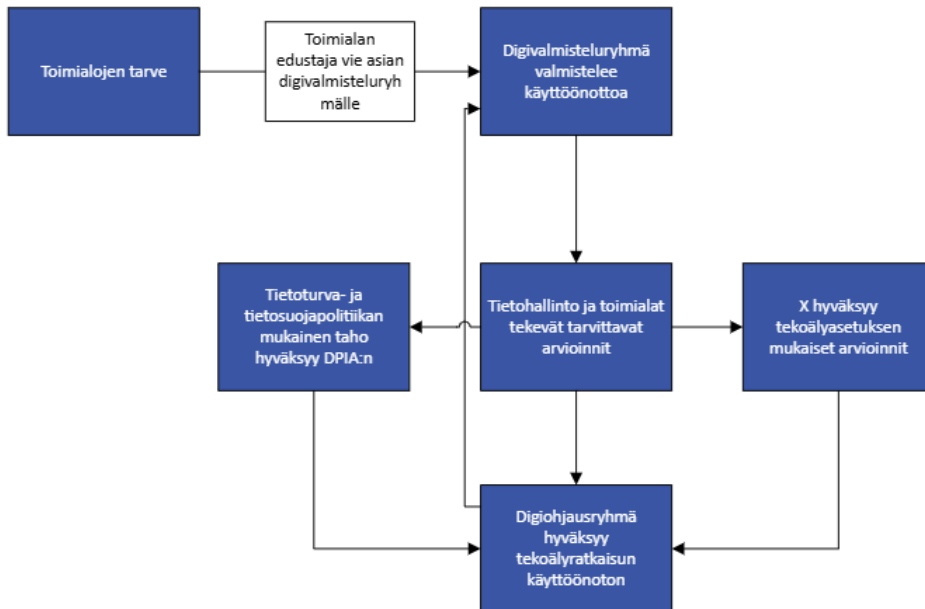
Toimialojen tarve

Toimialan edustaja vie asian digivalmisteluryhmälle

Digivalmisteluryhmä valmistelee käyttöönottoa

Tietoturva- ja tietosuojapolitiikan mukainen taho hyväksyy DPIA:n

Tietohallinto ja toimialat tekevät tarvittavat arvioinnit

X hyväksyy tekoälyasetuksen mukaiset arvioinnit

Digiohjausryhmä hyväksyy tekoälyratkaisun käyttöönoton